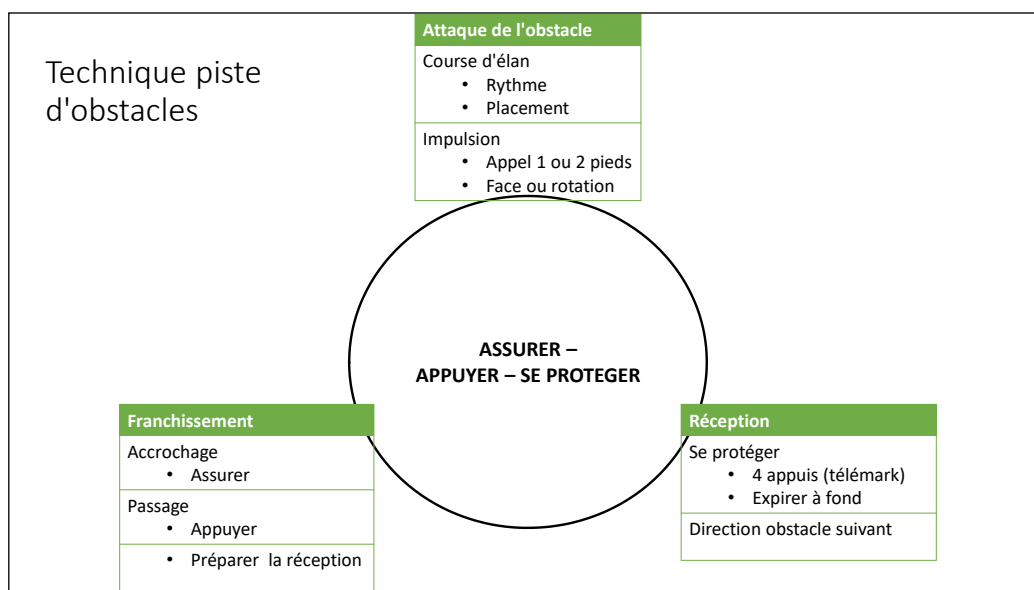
Technique piste d'obstacles

| Attaque de l'obstacle |
|---|
| Course d'élan<br>• Rythme<br>• Placement |
| Impulsion<br>• Appel 1 ou 2 pieds<br>• Face ou rotation |

ASSURER – APPUYER – SE PROTEGER

| Franchissement |
|---|
| Accrochage<br>• Assurer |
| Passage<br>• Appuyer |
| • Préparer la réception |

| Réception |
|---|
| Se protéger<br>• 4 appuis (télémark)<br>• Expirer à fond |
| Direction obstacle suivant |